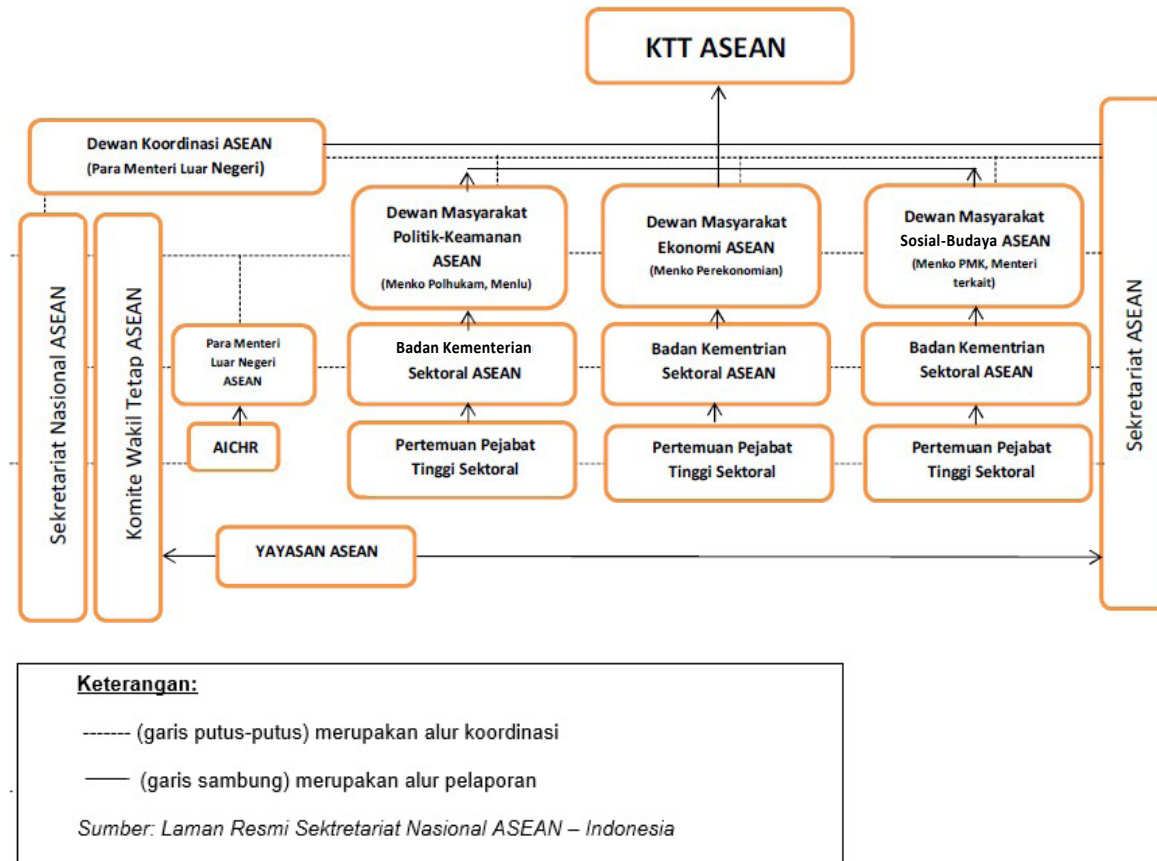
KTT ASEAN

Dewan Koordinasi ASEAN
(Para Menteri Luar Negeri)

Sekretariat Nasional ASEAN

Komite Wakil Tetap ASEAN

Dewan Masyarakat Politik-Keamanan ASEAN
(Menko Polhukam, Menlu)

Dewan Masyarakat Ekonomi ASEAN
(Menko Perekonomian)

Dewan Masyarakat Sosial-Budaya ASEAN
(Menko PMK, Menteri terkait)

Sekretariat ASEAN

Para Menteri Luar Negeri ASEAN

Badan Kementerian Sektoral ASEAN

Badan Kementrian Sektoral ASEAN

Badan Kementrian Sektoral ASEAN

AICHR

Pertemuan Pejabat Tinggi Sektoral

Pertemuan Pejabat Tinggi Sektoral

Pertemuan Pejabat Tinggi Sektoral

YAYASAN ASEAN

Keterangan:

------- (garis putus-putus) merupakan alur koordinasi

—— (garis sambung) merupakan alur pelaporan

Sumber: Laman Resmi Sektretariat Nasional ASEAN – Indonesia